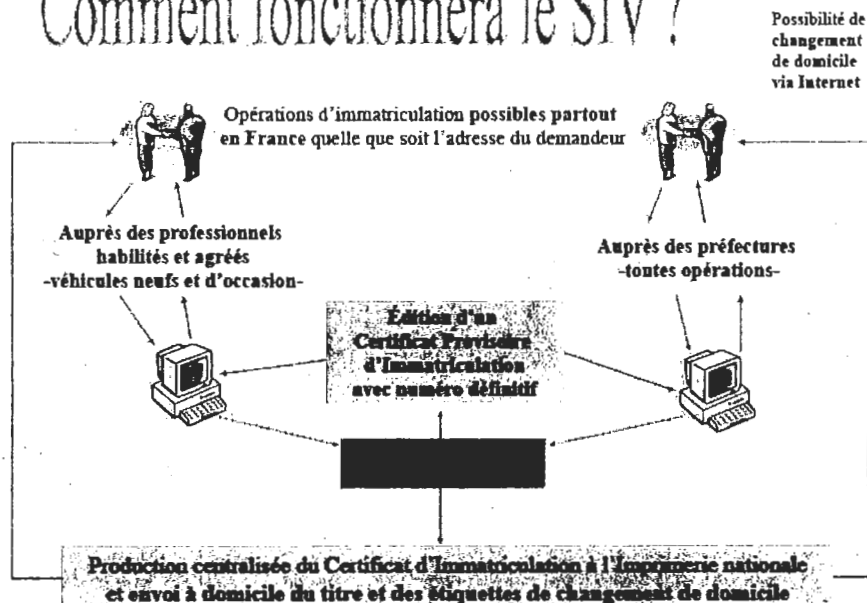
Comment fonctionnera le SIV ?

Possibilité de changement de domicile via Internet

Opérations d'immatriculation possibles partout en France quelle que soit l'adresse du demandeur

Auprès des professionnels habilités et agréés -véhicules neufs et d'occasion-

Auprès des préfectures -toutes opérations-

Édition d'un Certificat Provisoire d'Immatriculation avec numéro définitif

Production centralisée du Certificat d'Immatriculation à l'Imprimerie nationale et envoi à domicile du titre et des étiquettes de changement de domicile